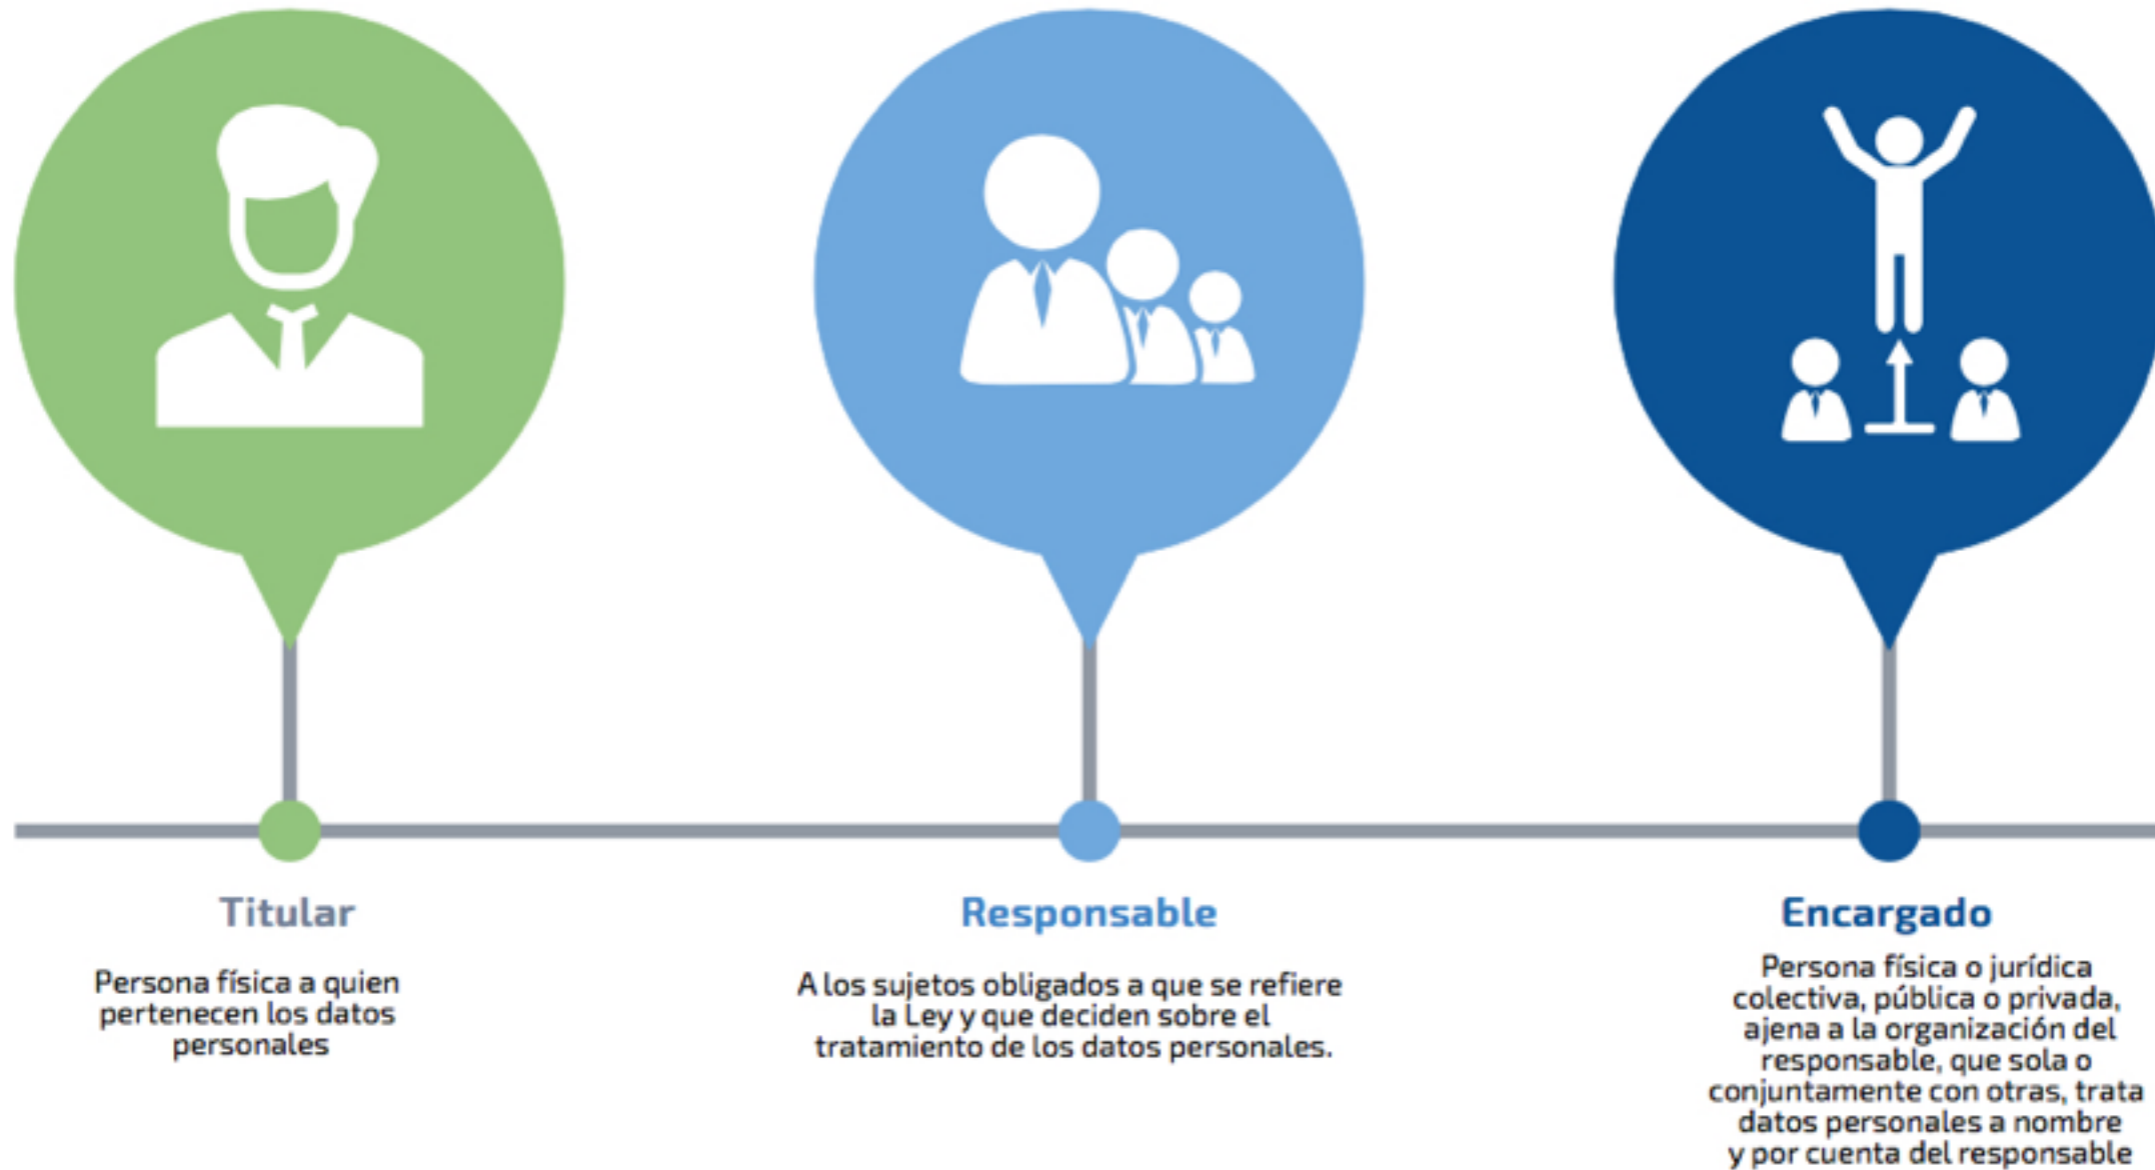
Titular

Persona física a quien pertenecen los datos personales

Responsable

A los sujetos obligados a que se refiere la Ley y que deciden sobre el tratamiento de los datos personales.

Encargado

Persona física o jurídica colectiva, pública o privada, ajena a la organización del responsable, que sola o conjuntamente con otras, trata datos personales a nombre y por cuenta del responsable